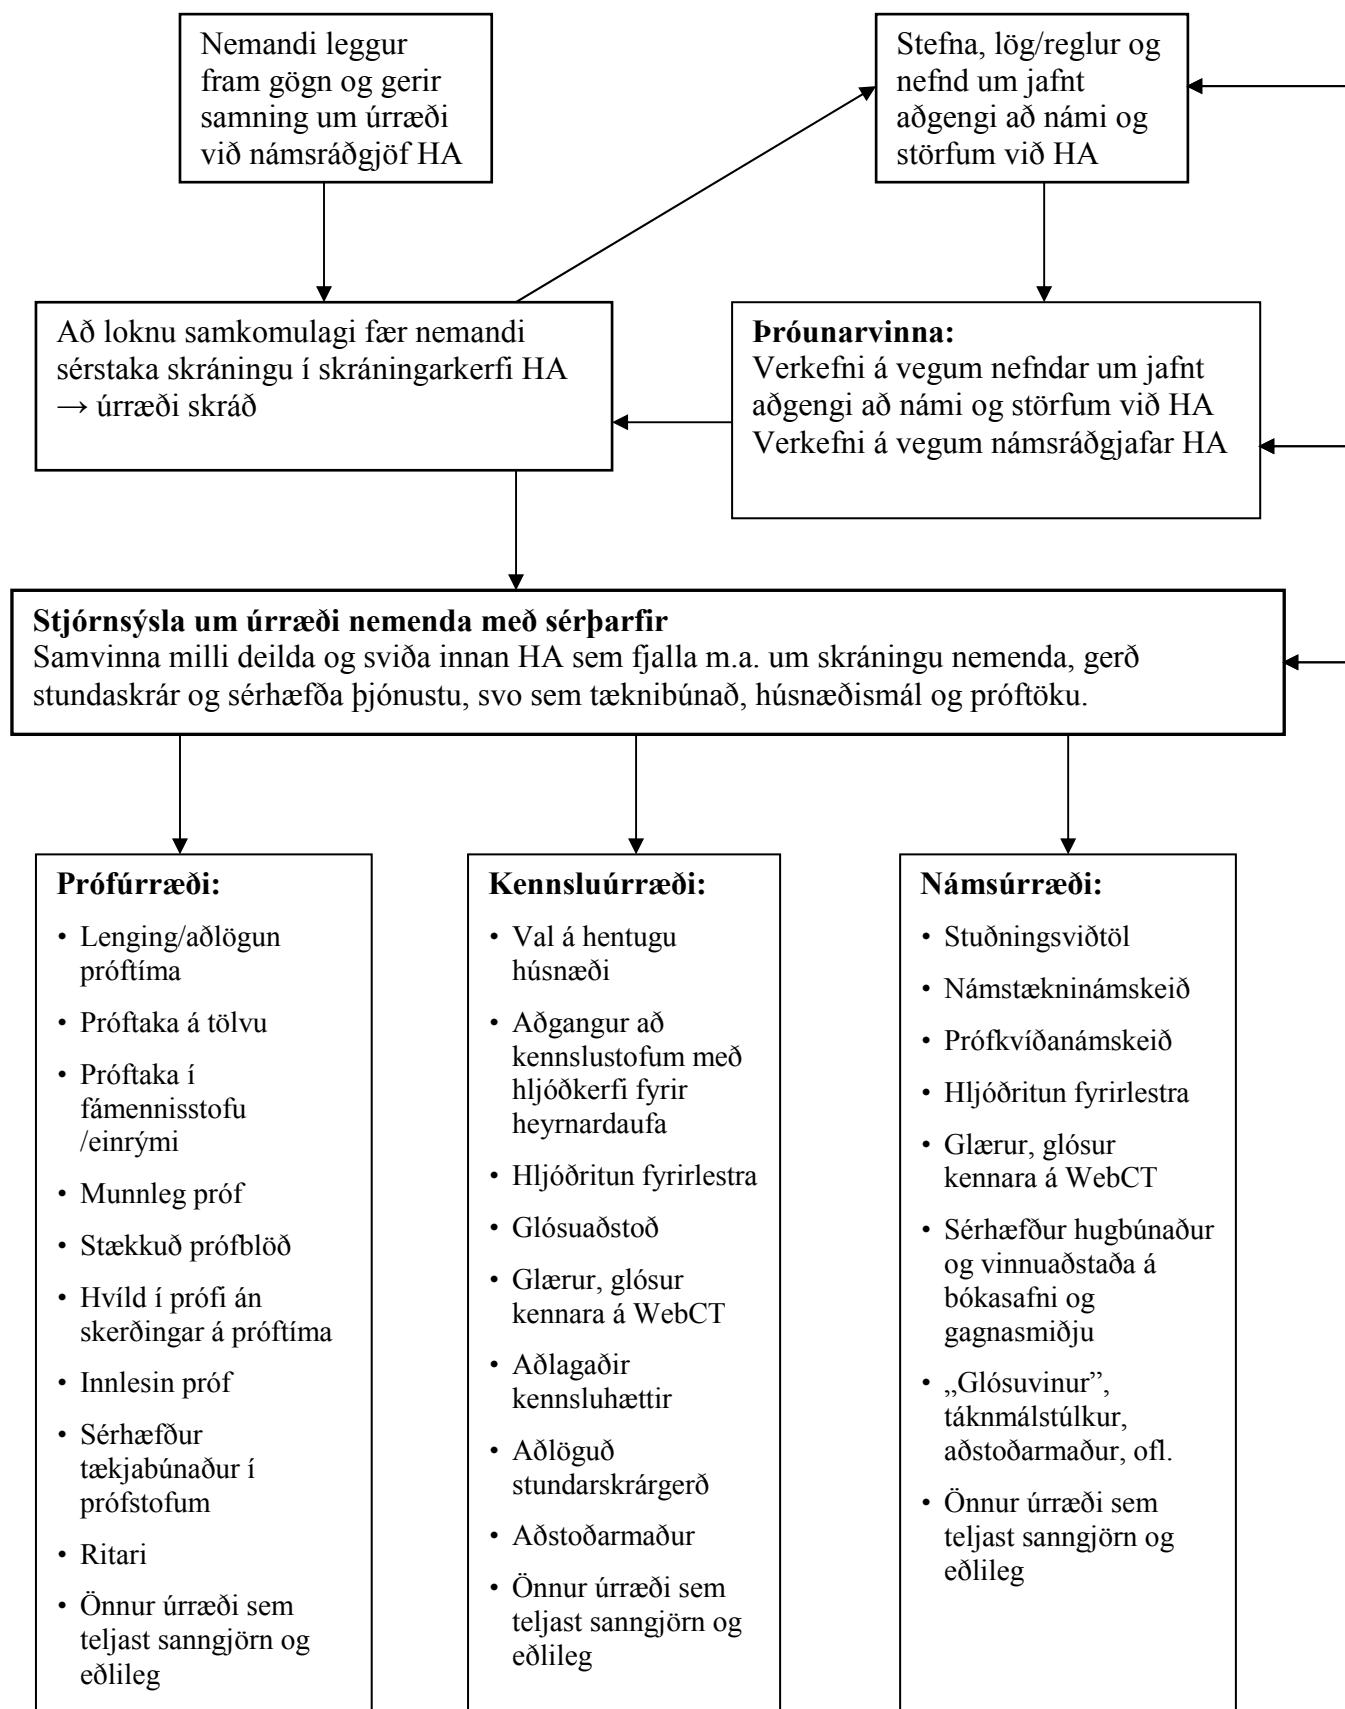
Nemandi leggur fram gögn og gerir samning um úrræði við námsráðgjöf HA

Stefna, lög/reglur og nefnd um jafnt aðgengi að námi og störfum við HA

Að loknu samkomulagi fær nemandi sérstaka skráningu í skráningarkerfi HA → úrræði skráð

**Þróunarvinna:**
Verkefni á vegum nefndar um jafnt aðgengi að námi og störfum við HA
Verkefni á vegum námsráðgjafar HA

**Stjórnsýsla um úrræði nemenda með sérþarfir**
Samvinna milli deilda og sviða innan HA sem fjalla m.a. um skráningu nemenda, gerð stundaskrár og sérhæfða þjónustu, svo sem tæknibúnað, húsnæðismál og próftöku.

**Prófúrræði:**
• Lenging/aðlögun próftíma
• Próftaka á tölvu
• Próftaka í fámennisstofu /einrými
• Munnleg próf
• Stækkuð prófblöð
• Hvíld í prófi án skerðingar á próftíma
• Innlesin próf
• Sérhæfður tækjabúnaður í prófstofum
• Ritari
• Önnur úrræði sem teljast sanngjörn og eðlileg

**Kennsluúrræði:**
• Val á hentugu húsnæði
• Aðgangur að kennslustofum með hljóðkerfi fyrir heyrnardaufa
• Hljóðritun fyrirlestra
• Glósuaðstoð
• Glærur, glósur kennara á WebCT
• Aðlagaðir kennsluhættir
• Aðlöguð stundarskrárgerð
• Aðstoðarmaður
• Önnur úrræði sem teljast sanngjörn og eðlileg

**Námsúrræði:**
• Stuðningsviðtöl
• Námstækninámskeið
• Prófkvíðanámskeið
• Hljóðritun fyrirlestra
• Glærur, glósur kennara á WebCT
• Sérhæfður hugbúnaður og vinnuaðstaða á bókasafni og gagnasmiðju
• „Glósuvinur", táknmálstúlkur, aðstoðarmaður, ofl.
• Önnur úrræði sem teljast sanngjörn og eðlileg